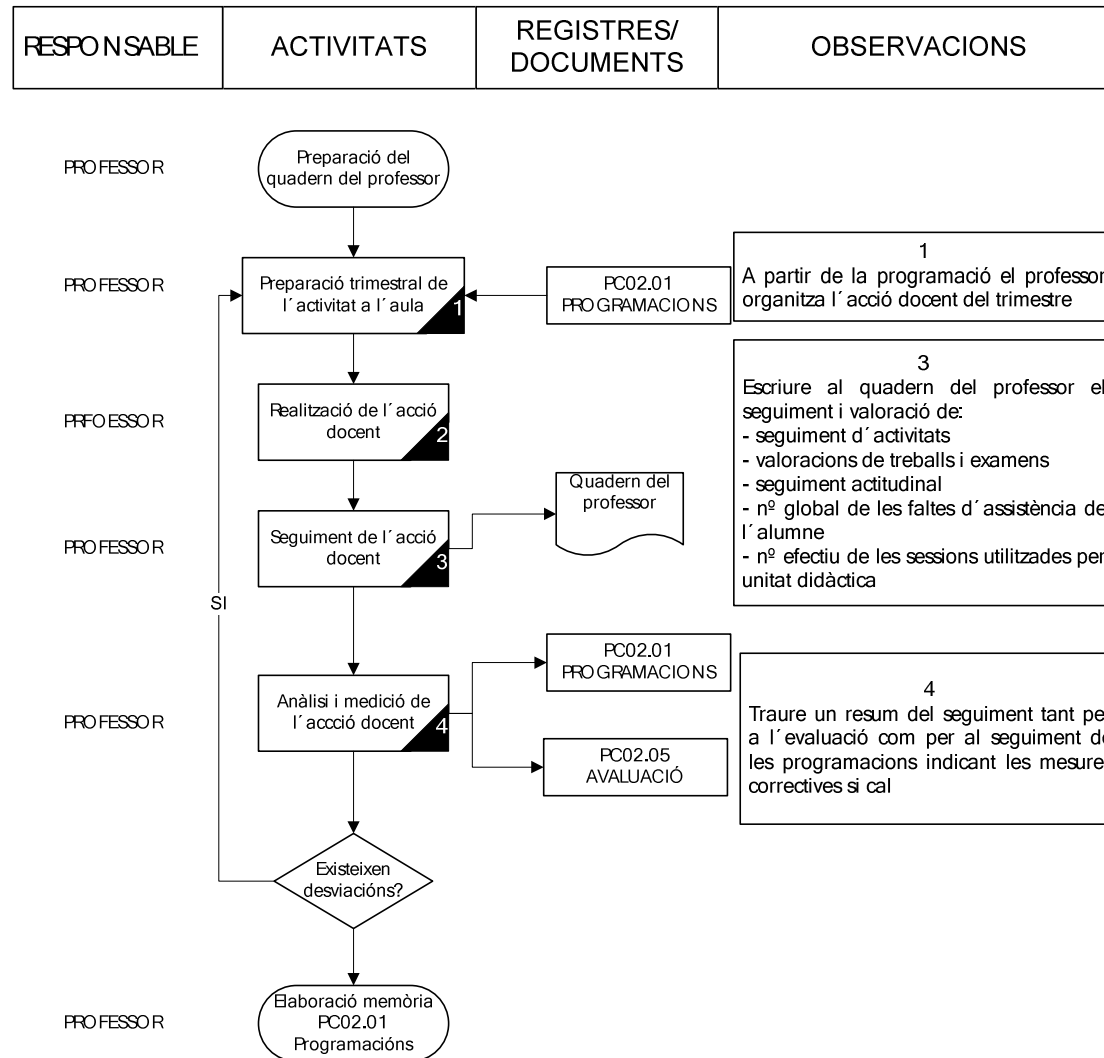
| RESPONSABLE | ACTIVITATS | REGISTRES/ DOCUMENTS | OBSERVACIONS |
|---|---|---|---|

PROFESSOR

Preparació del quadern del professor

PROFESSOR

Preparació trimestral de l´activitat a l´aula 1

PC02.01 PROGRAMACIONS

1
A partir de la programació el professor organitza l´acció docent del trimestre

PRFOESSOR

Realització de l´acció docent 2

3
Escriure al quadern del professor el seguiment i valoració de:
- seguiment d´activitats
- valoracions de treballs i examens
- seguiment actitudinal
- nº global de les faltes d´assistència de l´alumne
- nº efectiu de les sessions utilitzades per unitat didàctica

PROFESSOR

Seguiment de l´acció docent 3

Quadern del professor

SI

PC02.01 PROGRAMACIONS

PROFESSOR

Anàlisi i medició de l´accció docent 4

4
Traure un resum del seguiment tant pe a l´evaluació com per al seguiment de les programacions indicant les mesure correctives si cal

PC02.05 AVALUACIÓ

Existeixen desviacións?

PROFESSOR

Elaboració memòria PC02.01 Programacións